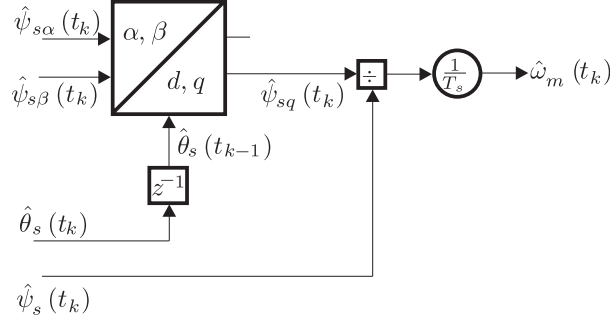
$\hat{\psi}_{s\alpha}(t_k)$

$\hat{\psi}_{s\beta}(t_k)$

$\alpha, \beta$

$d, q$

$\hat{\psi}_{sq}(t_k)$

$\div$

$\frac{1}{T_s}$

$\hat{\omega}_m(t_k)$

$\hat{\theta}_s(t_{k-1})$

$z^{-1}$

$\hat{\theta}_s(t_k)$

$\hat{\psi}_s(t_k)$